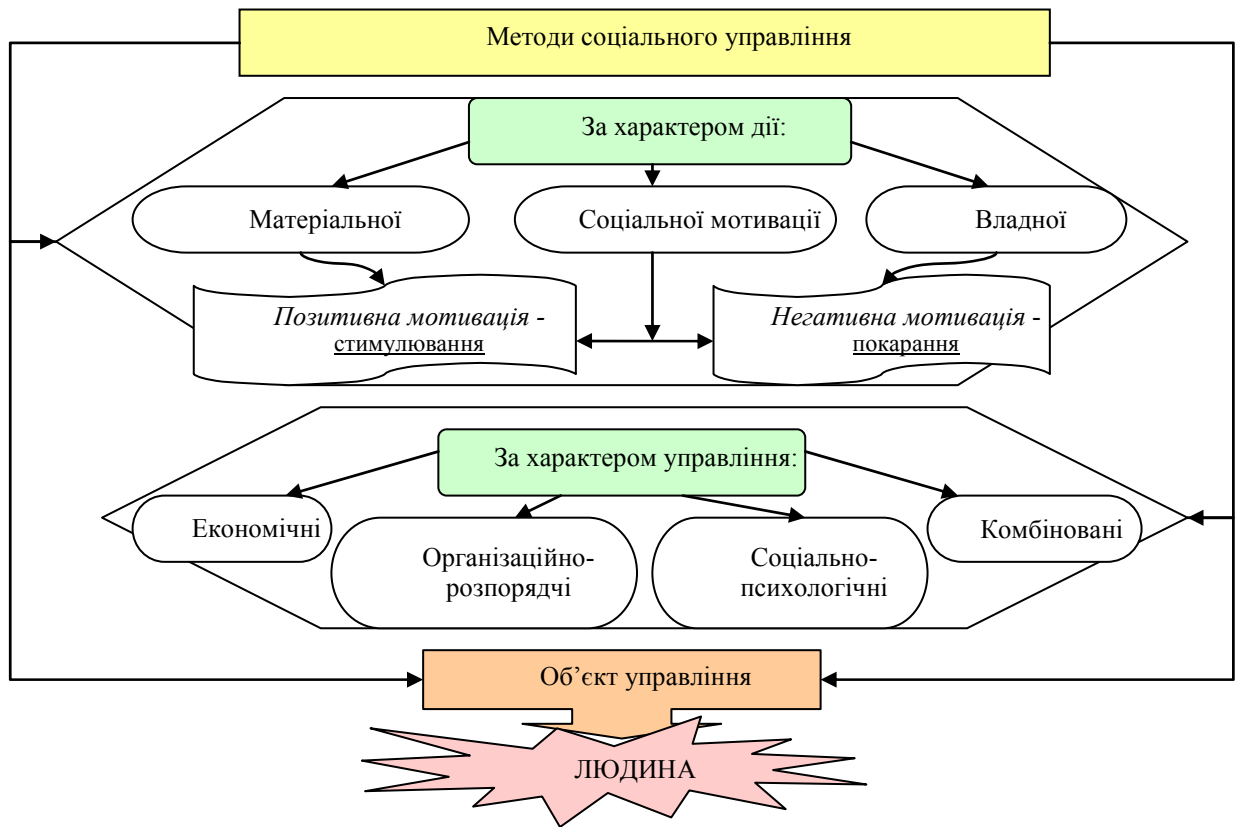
Методи соціального управління

За характером дії:

Матеріальної

Соціальної мотивації

Владної

Позитивна мотивація - стимулювання

Негативна мотивація - покарання

За характером управління:

Економічні

Організаційно-розпорядчі

Соціально-психологічні

Комбіновані

Об’єкт управління

ЛЮДИНА